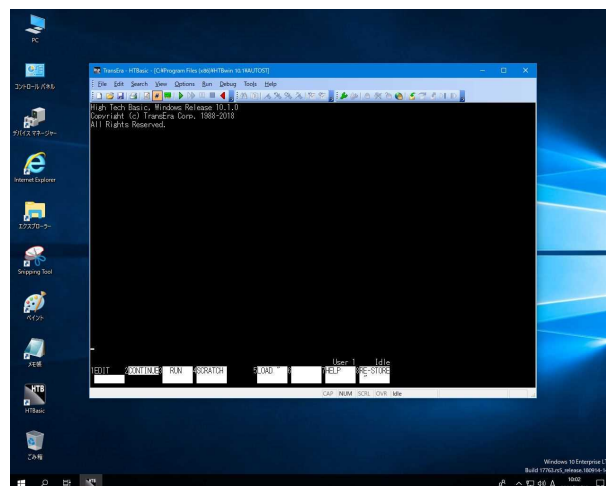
PC

コントロール パネル

デバイス マネージャー

Internet Explorer

エクスプローラー

Snipping Tool

ペイント

メモ帳

HTBasic

ごみ箱

TransEra - HTBasic - [C:\Program Files (x86)\HTBwin10.1\AUTOST]

File Edit Search View Options Run Debug Tools Help

High Tech Basic, Windows Release 10.1.0
Copyright (c) TransEra Corp. 1988-2018
All Rights Reserved.

User 1 Idle

1EDIT 2CONTINUE RUN 4SCRATCH 5LOAD 6 7HELP 8RE-STORE

CAP NUM SCRL OVR Idle

Windows 10 Enterprise L
Build 17763.rs5_release.180914-1

10:02